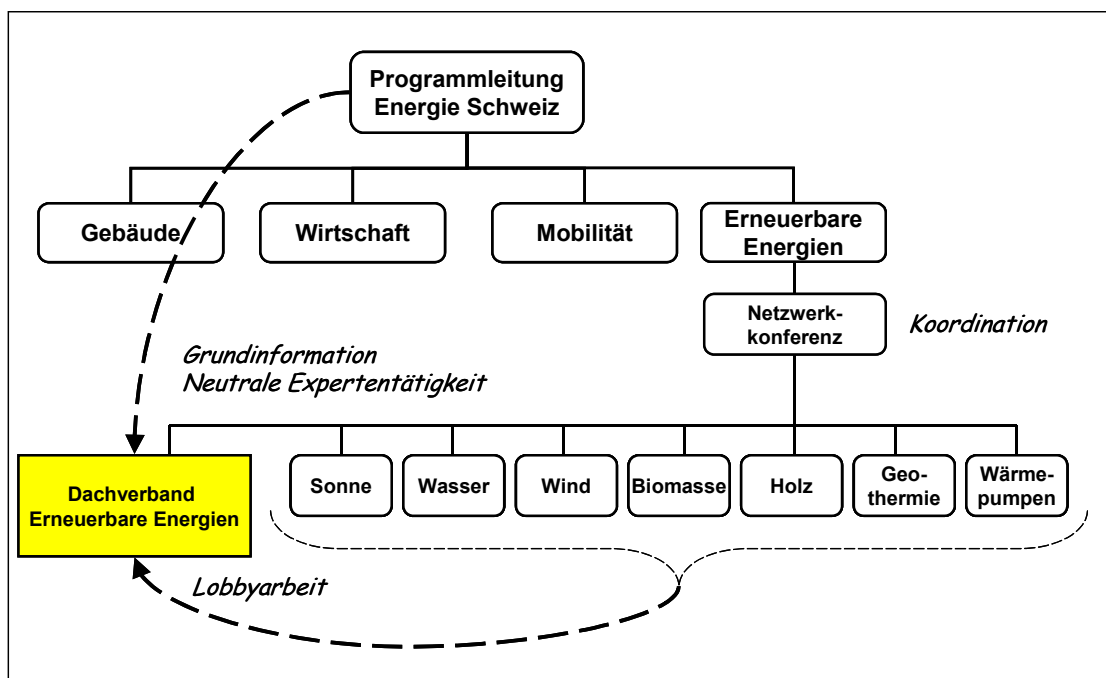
Programmleitung Energie Schweiz

Gebäude

Wirtschaft

Mobilität

Erneuerbare Energien

Netzwerkkonferenz

Koordination

Grundinformation
Neutrale Expertentätigkeit

Dachverband Erneuerbare Energien

Sonne

Wasser

Wind

Biomasse

Holz

Geothermie

Wärmepumpen

Lobbyarbeit